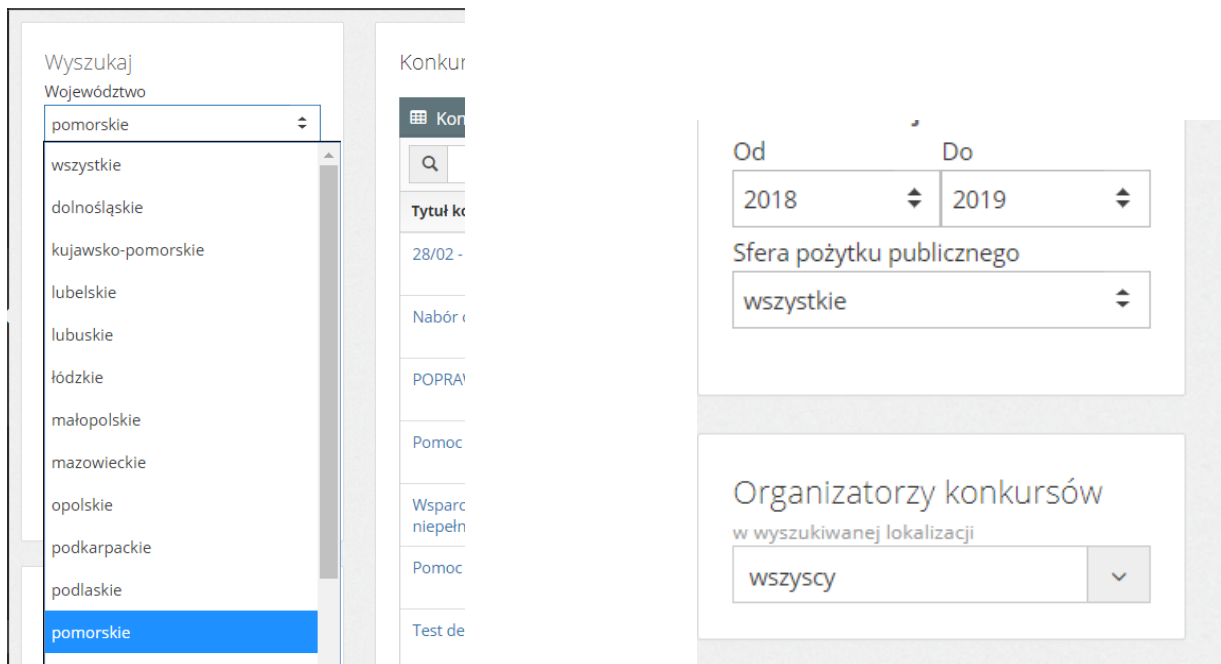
Wyszukaj
Województwo
pomorskie
wszystkie
dolnośląskie
kujawsko-pomorskie
lubelskie
lubuskie
łódzkie
małopolskie
mazowieckie
opolskie
podkarpackie
podlaskie
pomorskie

Konkur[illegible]
Kon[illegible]
Tytuł k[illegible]
28/02 - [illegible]
Nabór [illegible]
POPRAW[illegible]
Pomoc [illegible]
Wsparc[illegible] niepełn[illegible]
Pomoc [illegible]
Test de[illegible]

Od
Do
2018
2019
Sfera pożytku publicznego
wszystkie

Organizatorzy konkursów
w wyszukiwanej lokalizacji
wszyscy